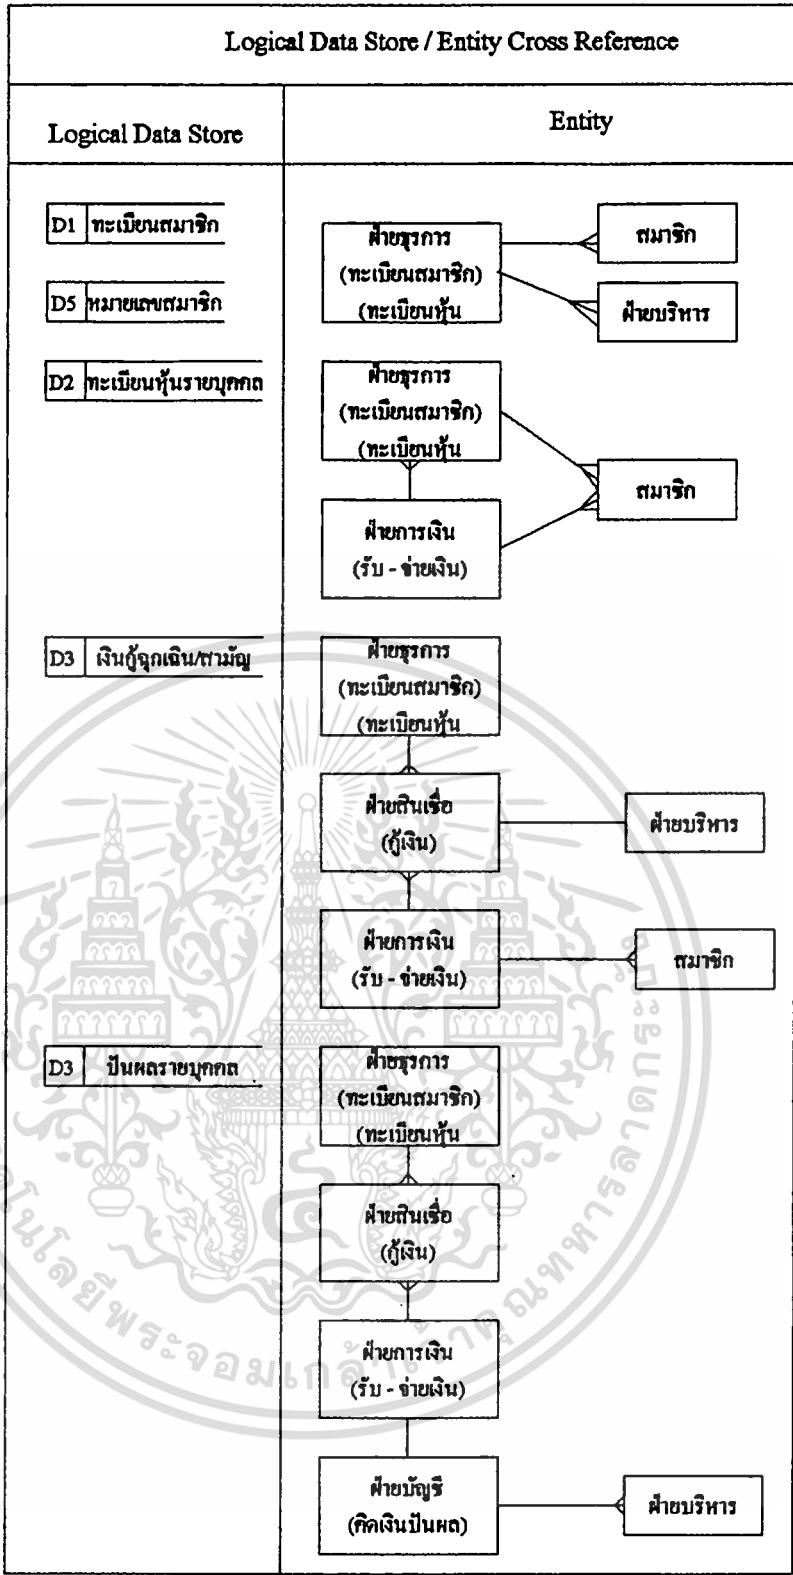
Logical Data Store / Entity Cross Reference

| Logical Data Store | Entity |
|---|---|
| D1 ทะเบียนสมาชิก<br>D5 หมายเลขสมาชิก | ฝ่ายธุรการ (ทะเบียนสมาชิก) (ทะเบียนหุ้น<br>สมาชิก<br>ฝ่ายบริหาร |
| D2 ทะเบียนหุ้นรายบุคคล | ฝ่ายธุรการ (ทะเบียนสมาชิก) (ทะเบียนหุ้น<br>ฝ่ายการเงิน (รับ - จ่ายเงิน)<br>สมาชิก |
| D3 เงินกู้ฉุกเฉิน/สามัญ | ฝ่ายธุรการ (ทะเบียนสมาชิก) (ทะเบียนหุ้น<br>ฝ่ายสินเชื่อ (กู้เงิน)<br>ฝ่ายบริหาร<br>ฝ่ายการเงิน (รับ - จ่ายเงิน)<br>สมาชิก |
| D3 ปันผลรายบุคคล | ฝ่ายธุรการ (ทะเบียนสมาชิก) (ทะเบียนหุ้น<br>ฝ่ายสินเชื่อ (กู้เงิน)<br>ฝ่ายการเงิน (รับ - จ่ายเงิน)<br>ฝ่ายบัญชี (คิดเงินปันผล)<br>ฝ่ายบริหาร |

โนโลยีพระจอมเกล้า